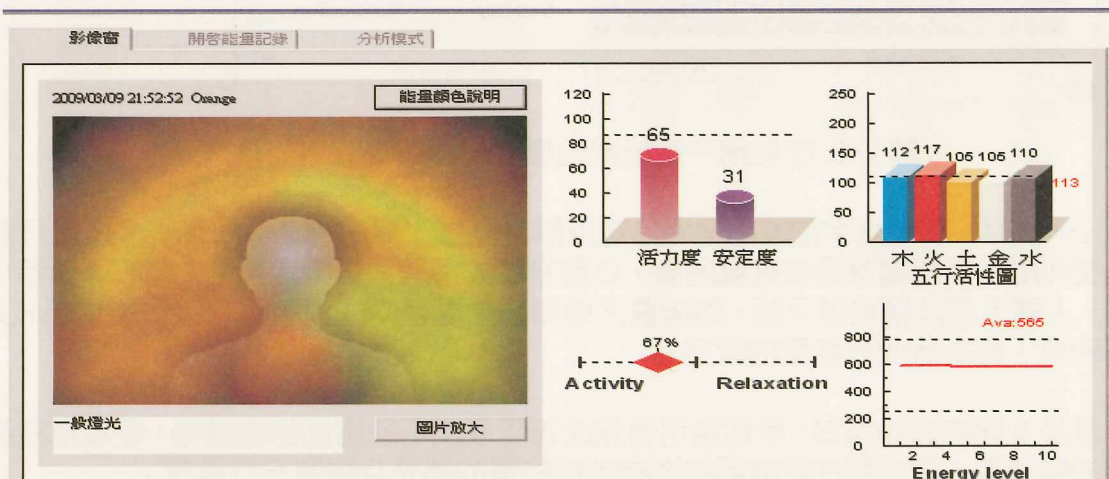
影像窗 | 開啓能量記錄 | 分析模式 |

2009/03/09 21:52:52 Orange

能量顏色說明

120
100
80
60
40
20
0
65
31
活力度 安定度

250
200
150
100
50
0
112 117 105 106 110
113
木 火 土 金 水
五行活性圖

67%
Activity
Relaxation

Avg:565
800
600
400
200
0
2 4 6 8 10
Energy level

一般燈光

圖片放大